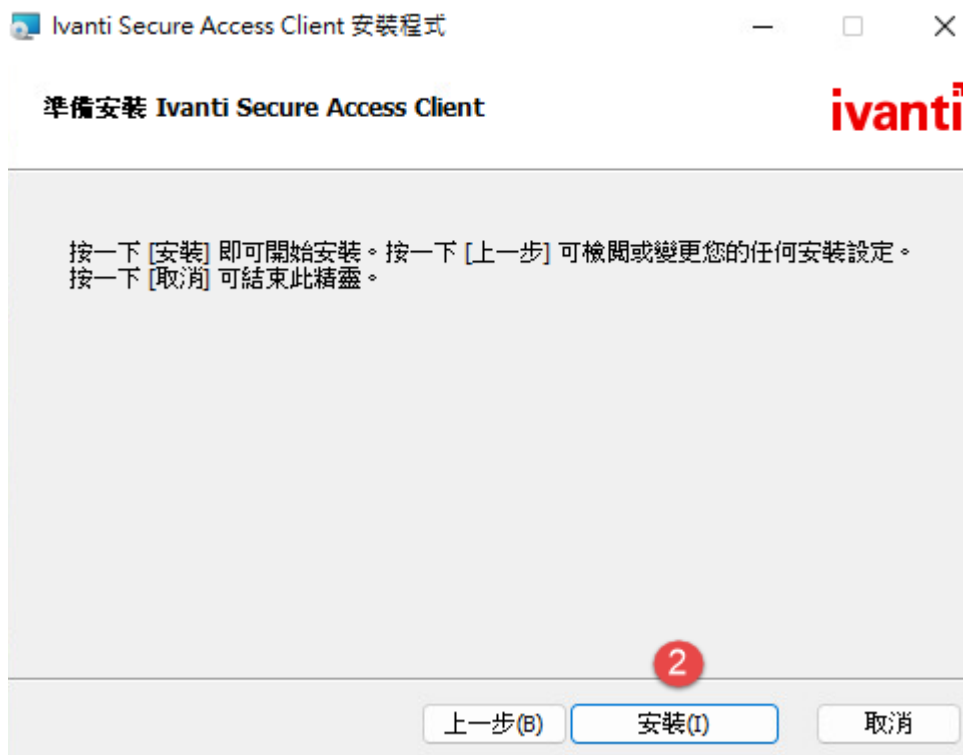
Ivanti Secure Access Client 安裝程式

準備安裝 Ivanti Secure Access Client

ivanti

按一下 [安裝] 即可開始安裝。按一下 [上一步] 可檢閱或變更您的任何安裝設定。按一下 [取消] 可結束此精靈。

2

上一步(B)
安裝(I)
取消